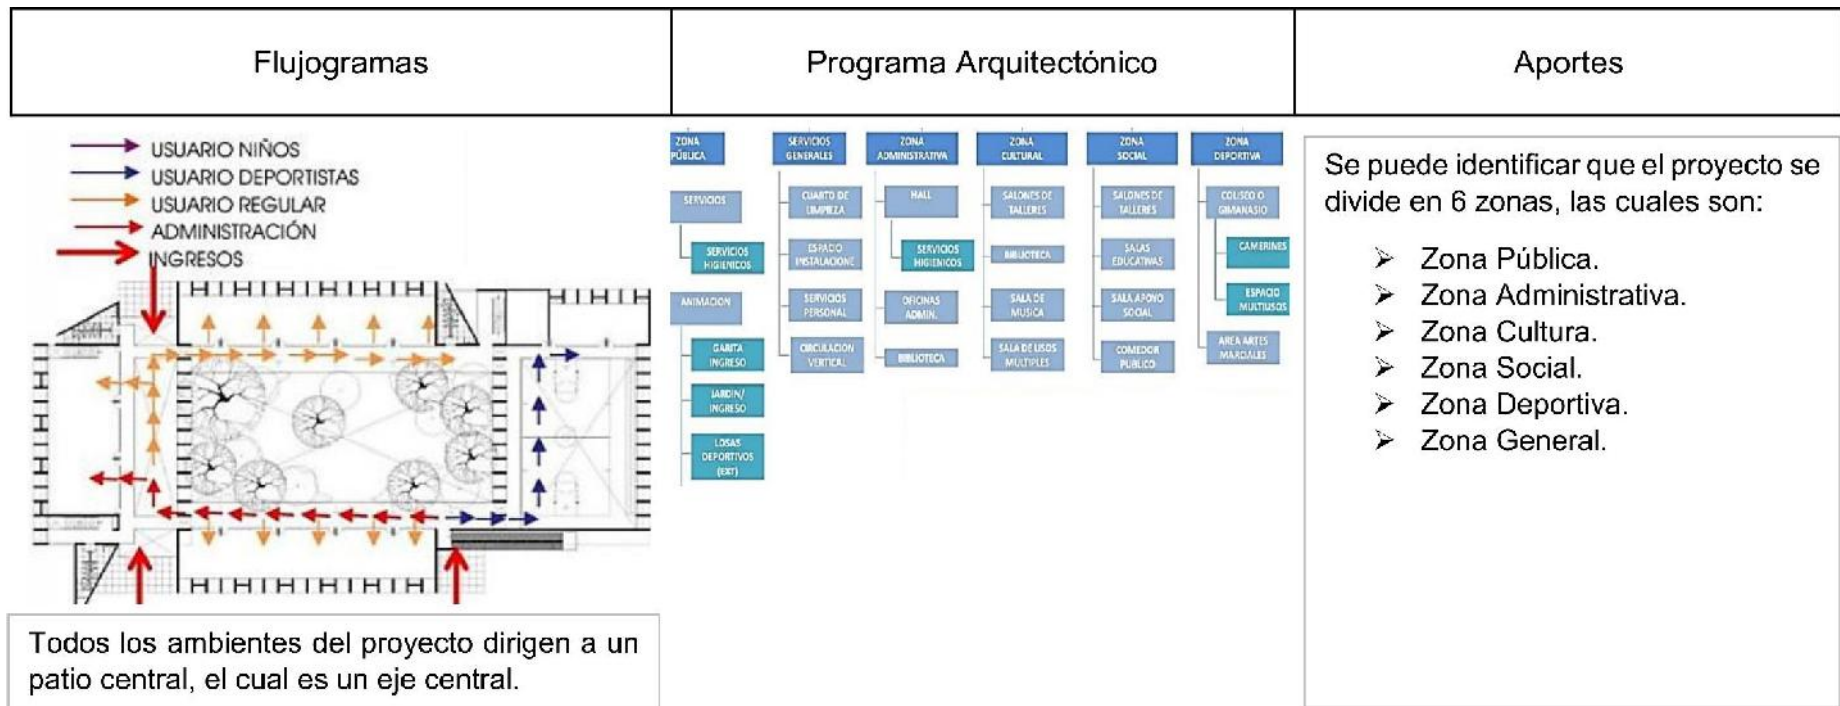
| Flujogramas | Programa Arquitectónico | Aportes |
|---|---|---|
| USUARIO NIÑOS<br>USUARIO DEPORTISTAS<br>USUARIO REGULAR<br>ADMINISTRACIÓN<br>INGRESOS<br><br>Todos los ambientes del proyecto dirigen a un patio central, el cual es un eje central. | ZONA PÚBLICA<br>SERVICIOS<br>SERVICIOS HIGIENICOS<br>ANIMACION<br>GARITA INGRESO<br>JARDIN/ INGRESO<br>LOSAS DEPORTIVOS (EXT)<br><br>SERVICIOS GENERALES<br>CUARTO DE LIMPIEZA<br>ESPACIO INSTALACIONE<br>SERVICIOS PERSONAL<br>CIRCULACION VERTICAL<br><br>ZONA ADMINISTRATIVA<br>HALL<br>SERVICIOS HIGIENICOS<br>OFICINAS ADMIN.<br>BIBLIOTECA<br><br>ZONA CULTURAL<br>SALONES DE TALLERES<br>BIBLIOTECA<br>SALA DE MUSICA<br>SALA DE USOS MULTIPLES<br><br>ZONA SOCIAL<br>SALONES DE TALLERES<br>SALAS EDUCATIVAS<br>SALA APOYO SOCIAL<br>COMEDOR PUBLICO<br><br>ZONA DEPORTIVA<br>COLISEO O GIMNASIO<br>CAMERINES<br>ESPACIO MULTIUSOS<br>AREA ARTES MARCIALES | Se puede identificar que el proyecto se divide en 6 zonas, las cuales son:<br>➢ Zona Pública.<br>➢ Zona Administrativa.<br>➢ Zona Cultura.<br>➢ Zona Social.<br>➢ Zona Deportiva.<br>➢ Zona General. |